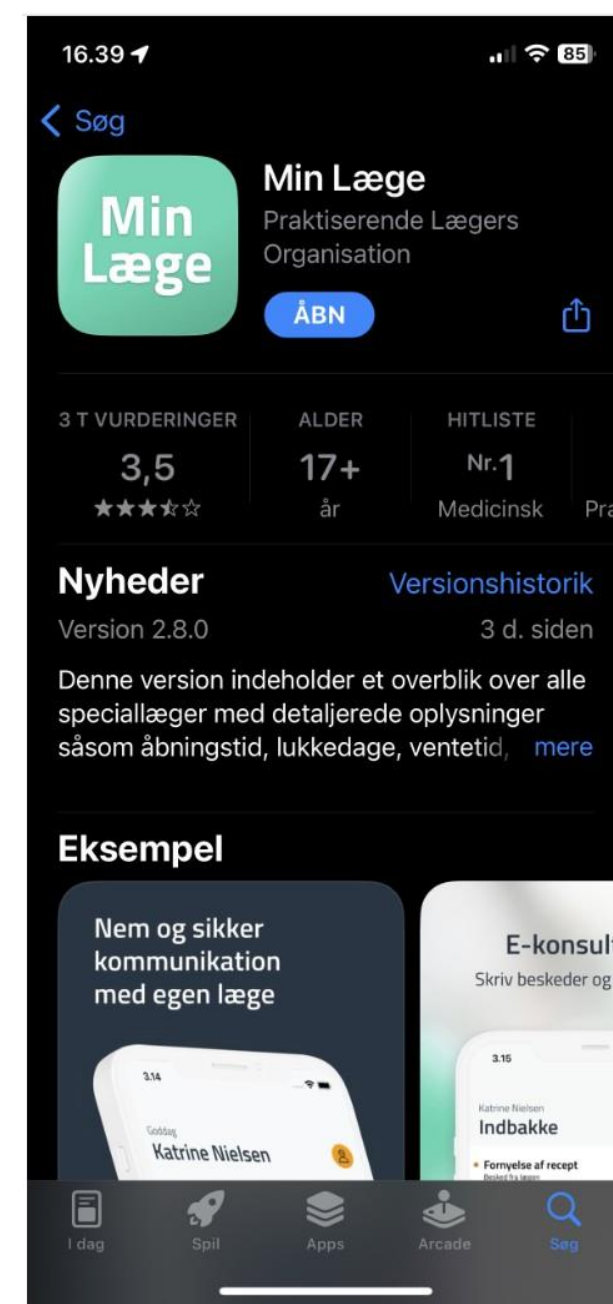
16.39

85

Søg

Min Læge

Min Læge
Praktiserende Lægers Organisation

ÅBN

3 T VURDERINGER
3,5
★★★★☆

ALDER
17+
år

HITLISTE
Nr.1
Medicinsk

Pra

Nyheder
Versionshistorik
Version 2.8.0
3 d. siden

Denne version indeholder et overblik over alle speciallæger med detaljerede oplysninger såsom åbningstid, lukkedage, ventetid, mere

Eksempel

Nem og sikker kommunikation med egen læge

3.14

Goddag
Katrine Nielsen

E-konsul

Skriv beskeder og

3.15

Katrine Nielsen
Indbakke

Fornyelse af recept
Besked fra lægen

I dag
Spil
Apps
Arcade
Søg